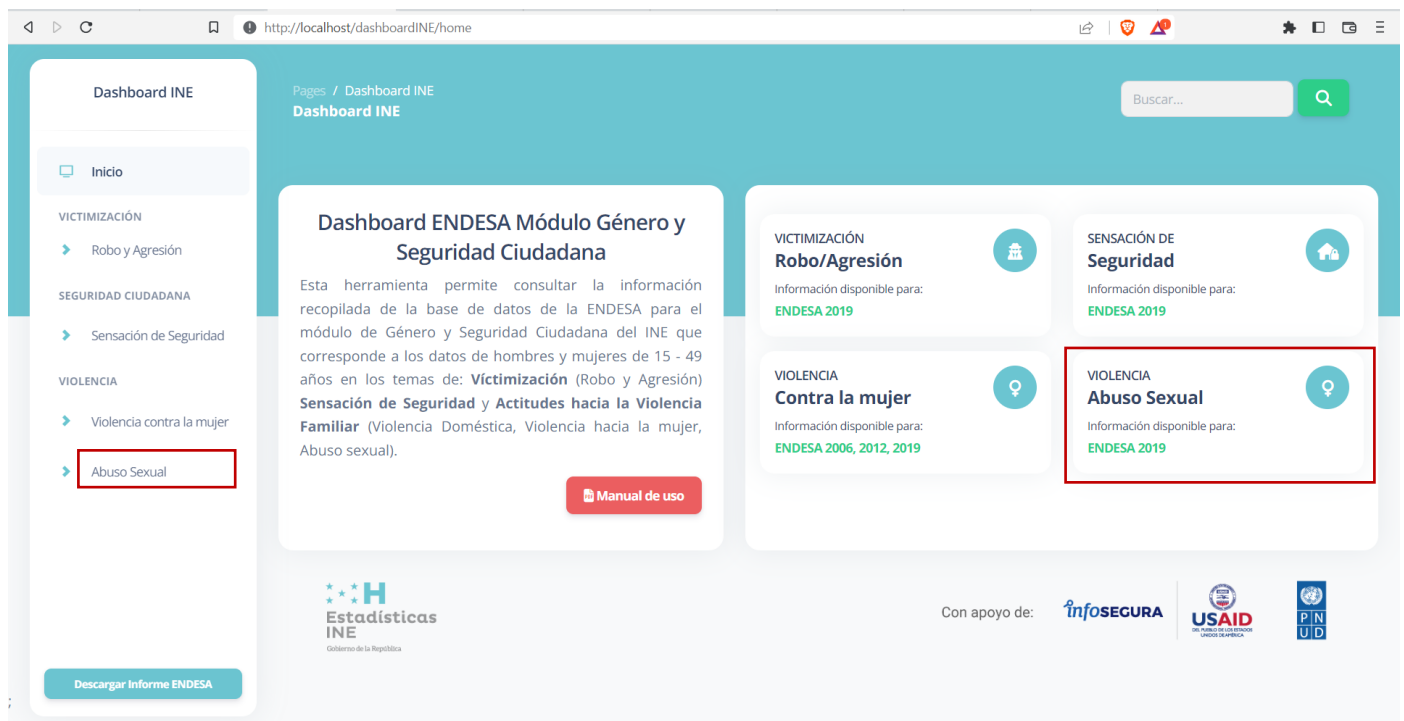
http://localhost/dashboardINE/home

Dashboard INE

Inicio

VICTIMIZACIÓN

Robo y Agresión

SEGURIDAD CIUDADANA

Sensación de Seguridad

VIOLENCIA

Violencia contra la mujer

Abuso Sexual

Descargar Informe ENDESA

Pages / Dashboard INE
Dashboard INE

Buscar...

Dashboard ENDESA Módulo Género y Seguridad Ciudadana

Esta herramienta permite consultar la información recopilada de la base de datos de la ENDESA para el módulo de Género y Seguridad Ciudadana del INE que corresponde a los datos de hombres y mujeres de 15 - 49 años en los temas de: **Víctimización** (Robo y Agresión) **Sensación de Seguridad** y **Actitudes hacia la Violencia Familiar** (Violencia Doméstica, Violencia hacia la mujer, Abuso sexual).

Manual de uso

VICTIMIZACIÓN
Robo/Agresión
Información disponible para:
ENDESA 2019

SENSACIÓN DE
Seguridad
Información disponible para:
ENDESA 2019

VIOLENCIA
Contra la mujer
Información disponible para:
ENDESA 2006, 2012, 2019

VIOLENCIA
Abuso Sexual
Información disponible para:
ENDESA 2019

H
Estadísticas
INE
Gobierno de la República

Con apoyo de:

infoSEGURA

USAID
DEL PUEBLO DE LOS ESTADOS UNIDOS DE AMÉRICA

P N U D